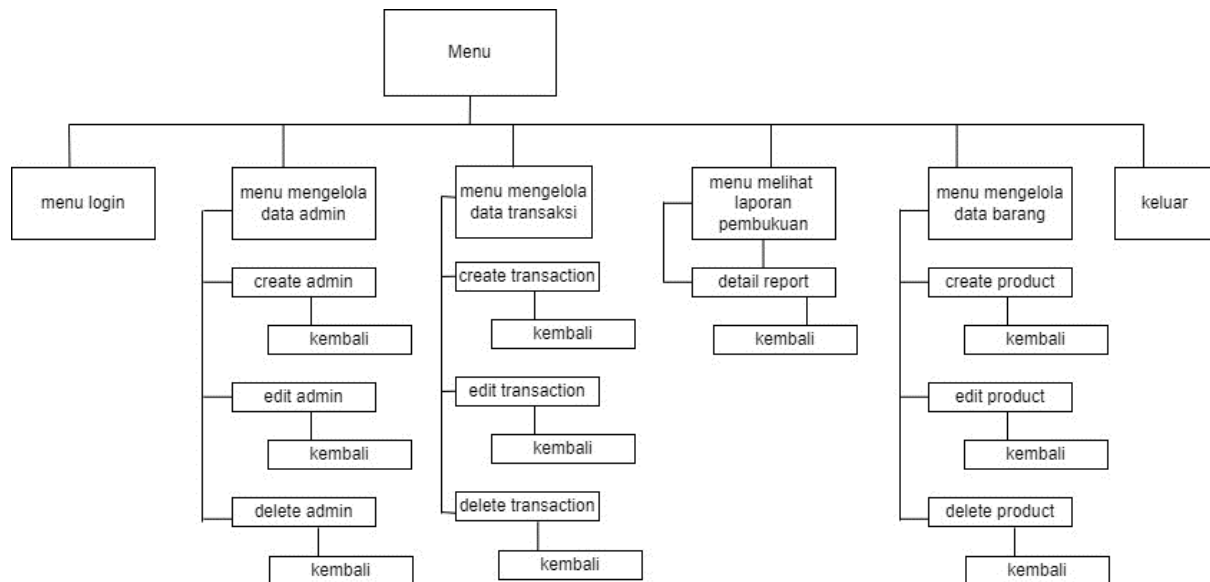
Menu

menu login

menu mengelola data admin

create admin

kembali

edit admin

kembali

delete admin

kembali

menu mengelola data transaksi

create transaction

kembali

edit transaction

kembali

delete transaction

kembali

menu melihat laporan pembukuan

detail report

kembali

menu mengelola data barang

create product

kembali

edit product

kembali

delete product

kembali

keluar